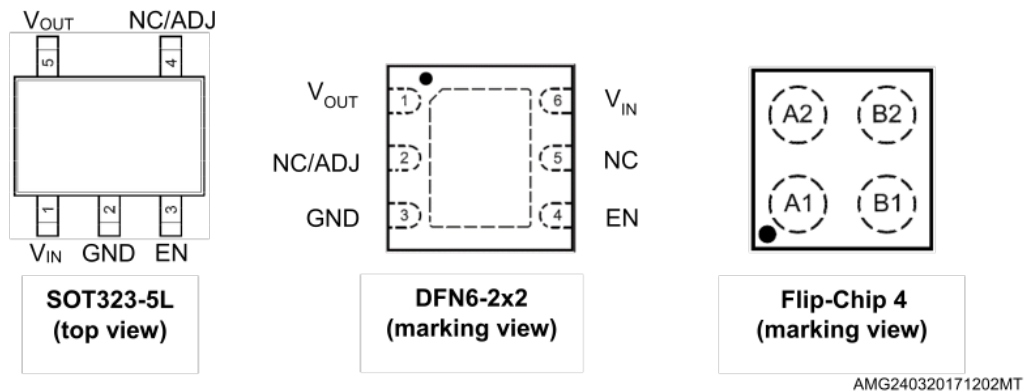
$V_{OUT}$ NC/ADJ

5 4

1 2 3

$V_{IN}$ GND EN

SOT323-5L
(top view)

$V_{OUT}$ 1 6 $V_{IN}$

NC/ADJ 2 5 NC

GND 3 4 EN

DFN6-2x2
(marking view)

A2 B2

A1 B1

Flip-Chip 4
(marking view)

AMG240320171202MT